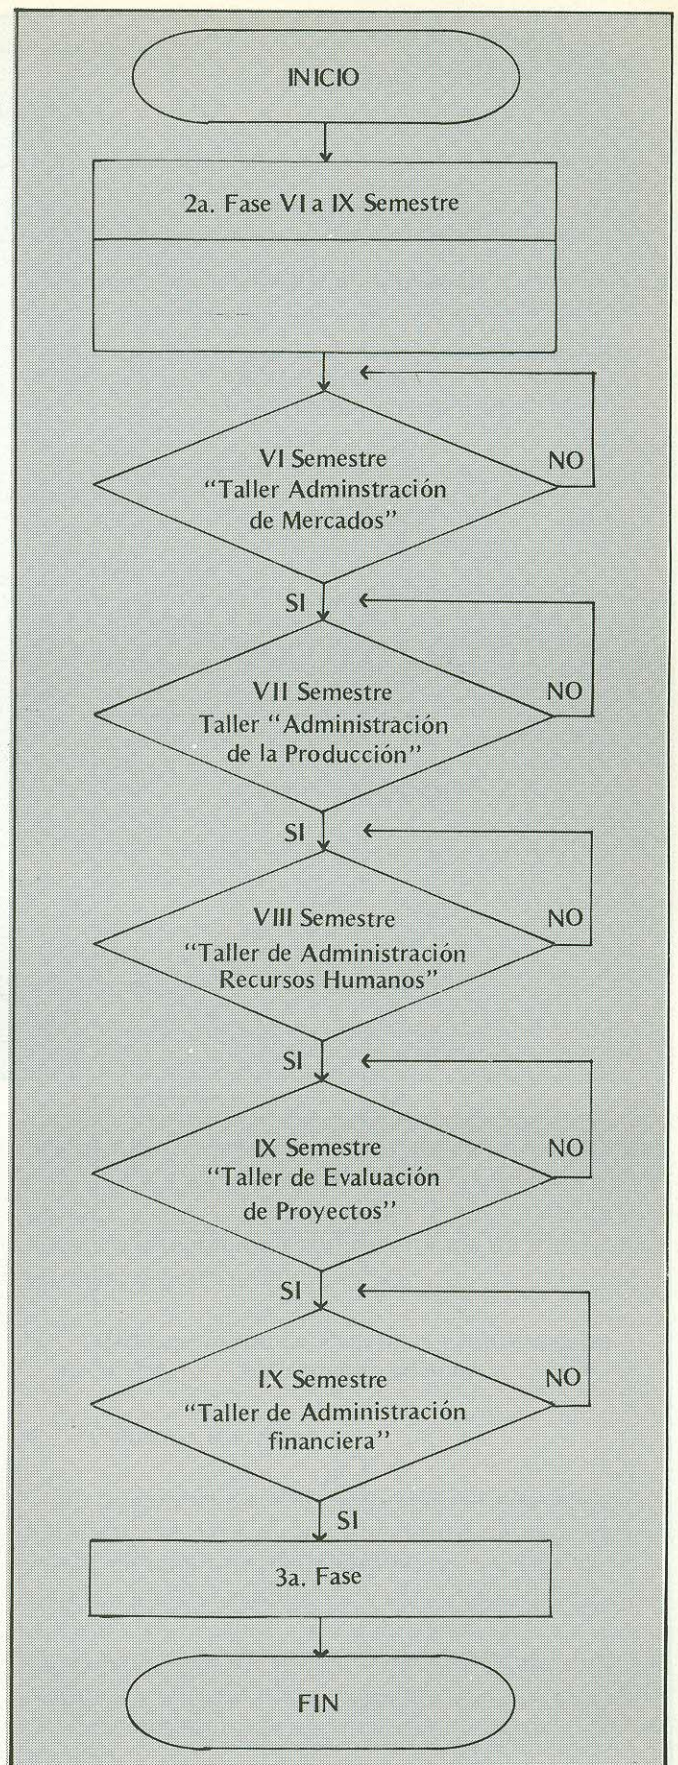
INICIO

2a. Fase VI a IX Semestre

VI Semestre
"Taller Adminstración de Mercados"

NO

SI

VII Semestre
Taller "Administración de la Producción"

NO

SI

VIII Semestre
"Taller de Administración Recursos Humanos"

NO

SI

IX Semestre
"Taller de Evaluación de Proyectos"

NO

SI

IX Semestre
"Taller de Administración financiera"

NO

SI

3a. Fase

FIN